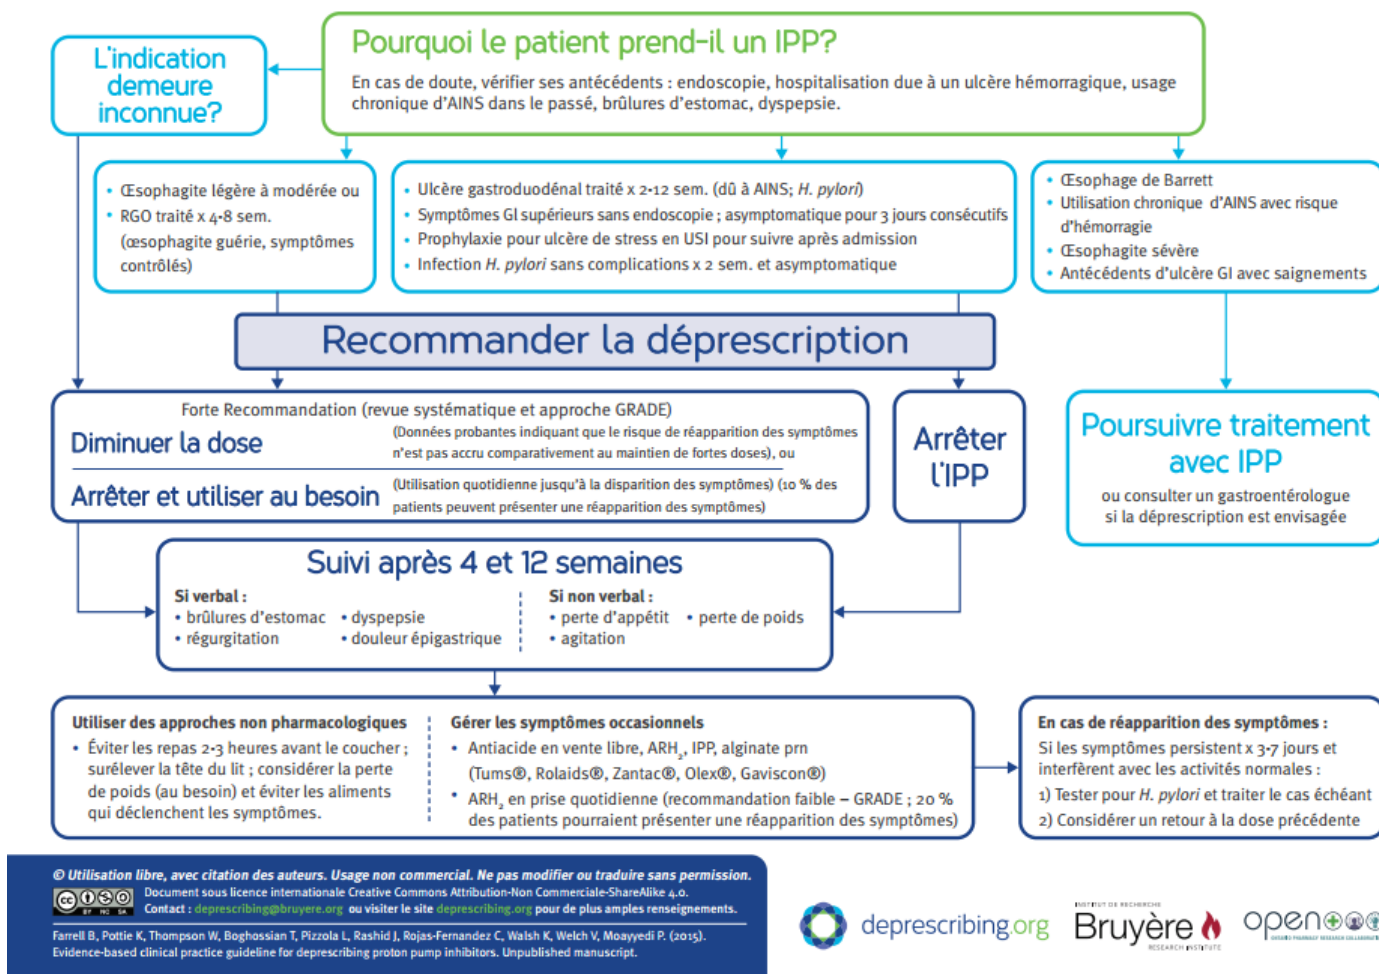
L'indication demeure inconnue?

Pourquoi le patient prend-il un IPP?

En cas de doute, vérifier ses antécédents : endoscopie, hospitalisation due à un ulcère hémorragique, usage chronique d'AINS dans le passé, brûlures d'estomac, dyspepsie.

• Œsophagite légère à modérée ou
• RGO traité x 4-8 sem. (œsophagite guérie, symptômes contrôlés)

• Ulcère gastroduodénal traité x 2-12 sem. (dû à AINS; H. pylori)
• Symptômes GI supérieurs sans endoscopie ; asymptomatique pour 3 jours consécutifs
• Prophylaxie pour ulcère de stress en USI pour suivre après admission
• Infection H. pylori sans complications x 2 sem. et asymptomatique

• Œsophage de Barrett
• Utilisation chronique d'AINS avec risque d'hémorragie
• Œsophagite sévère
• Antécédents d'ulcère GI avec saignements

Recommander la déprescription

Forte Recommandation (revue systématique et approche GRADE)

Diminuer la dose

(Données probantes indiquant que le risque de réapparition des symptômes n'est pas accru comparativement au maintien de fortes doses), ou

Arrêter et utiliser au besoin

(Utilisation quotidienne jusqu'à la disparition des symptômes) (10 % des patients peuvent présenter une réapparition des symptômes)

Arrêter l'IPP

Poursuivre traitement avec IPP

ou consulter un gastroentérologue si la déprescription est envisagée

Suivi après 4 et 12 semaines

Si verbal :
• brûlures d'estomac • dyspepsie
• régurgitation • douleur épigastrique

Si non verbal :
• perte d'appétit • perte de poids
• agitation

Utiliser des approches non pharmacologiques
• Éviter les repas 2-3 heures avant le coucher ; surélever la tête du lit ; considérer la perte de poids (au besoin) et éviter les aliments qui déclenchent les symptômes.

Gérer les symptômes occasionnels
• Antiacide en vente libre, ARH$_2$, IPP, alginate prn (Tums®, Rolaids®, Zantac®, Olex®, Gaviscon®)
• ARH$_2$ en prise quotidienne (recommandation faible – GRADE ; 20 % des patients pourraient présenter une réapparition des symptômes)

En cas de réapparition des symptômes :
Si les symptômes persistent x 3-7 jours et interfèrent avec les activités normales :
1) Tester pour H. pylori et traiter le cas échéant
2) Considérer un retour à la dose précédente

© Utilisation libre, avec citation des auteurs. Usage non commercial. Ne pas modifier ou traduire sans permission.
Document sous licence internationale Creative Commons Attribution-Non Commerciale-ShareAlike 4.0.
Contact : deprescribing@bruyere.org ou visiter le site deprescribing.org pour de plus amples renseignements.

Farrell B, Pottie K, Thompson W, Boghossian T, Pizzola L, Rashid J, Rojas-Fernandez C, Walsh K, Welch V, Moayyedi P. (2015). Evidence-based clinical practice guideline for deprescribing proton pump inhibitors. Unpublished manuscript.

deprescribing.org

INSTITUT DE RECHERCHE Bruyère RESEARCH INSTITUTE

open